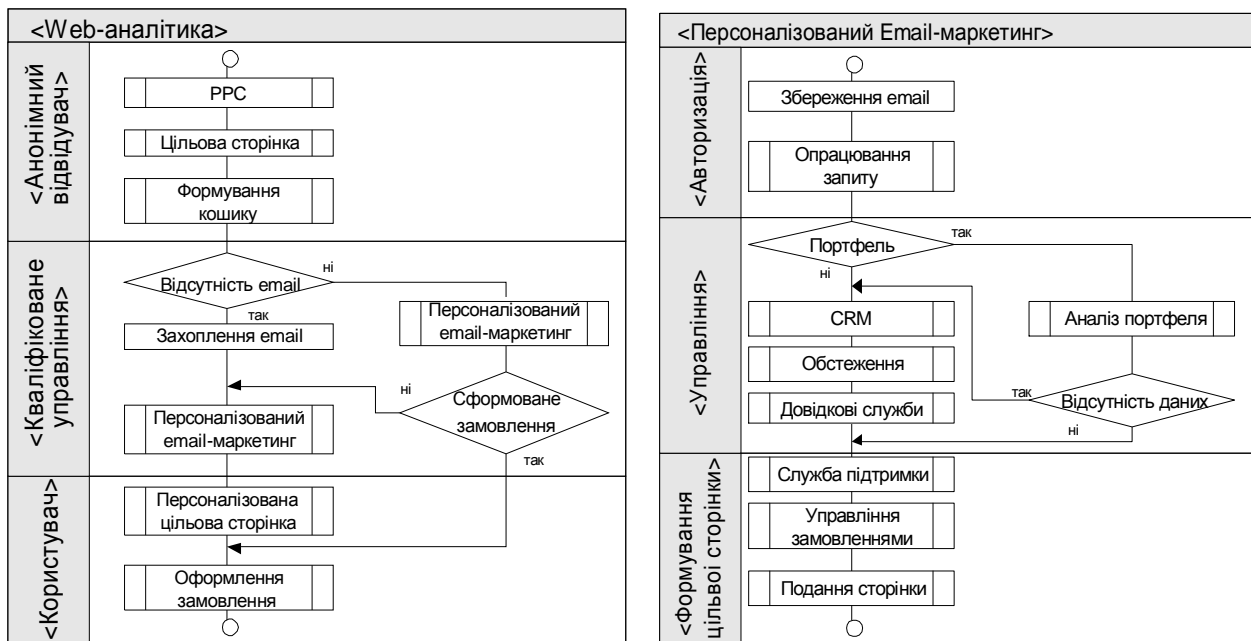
<Web-аналітика>

<Анонімний відвідувач>

PPC

Цільова сторінка

Формування кошику

<Кваліфіковане управління>

Відсутність email

ні

так

Захоплення email

Персоналізований email-маркетинг

ні

Сформоване замовлення

Персоналізований email-маркетинг

так

<Користувач>

Персоналізована цільова сторінка

Оформлення замовлення

<Персоналізований Email-маркетинг>

<Авторизація>

Збереження email

Опрацювання запиту

<Управління>

Портфель

так

ні

CRM

Аналіз портфеля

Обстеження

так

Відсутність даних

Довідкові служби

ні

<Формування цільової сторінки>

Служба підтримки

Управління замовленнями

Подання сторінки